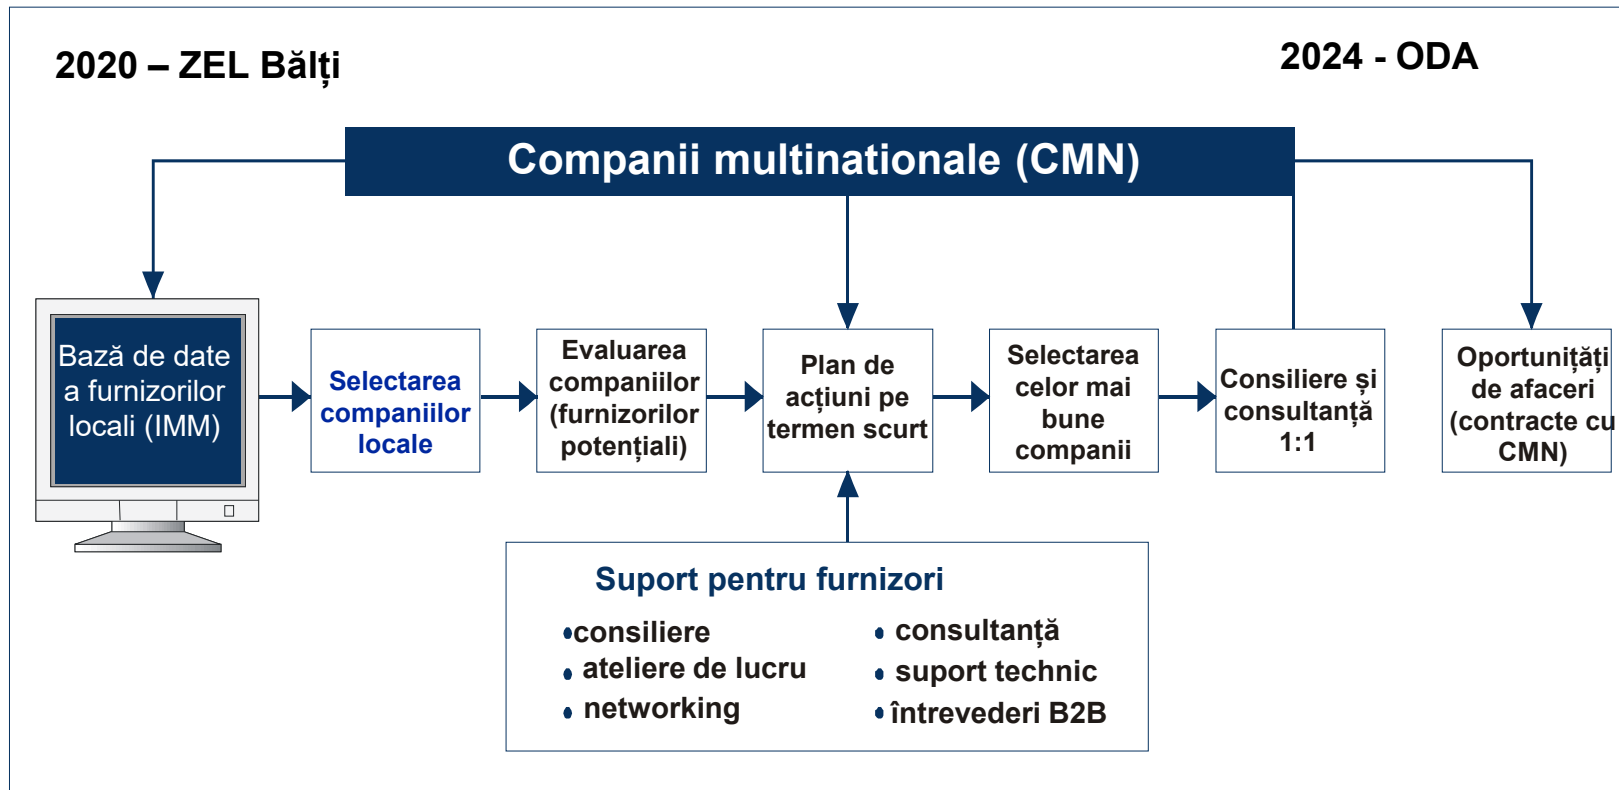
2020 – ZEL Bălți

2024 - ODA

Companii multinationale (CMN)

Bază de date a furnizorilor locali (IMM)

Selectarea companiilor locale

Evaluarea companiilor (furnizorilor potențiali)

Plan de acțiuni pe termen scurt

Selectarea celor mai bune companii

Consiliere și consultanță 1:1

Oportunități de afaceri (contracte cu CMN)

Suport pentru furnizori

•consiliere
• ateliere de lucru
• networking

• consultanță
• suport technic
•întrevederi B2B